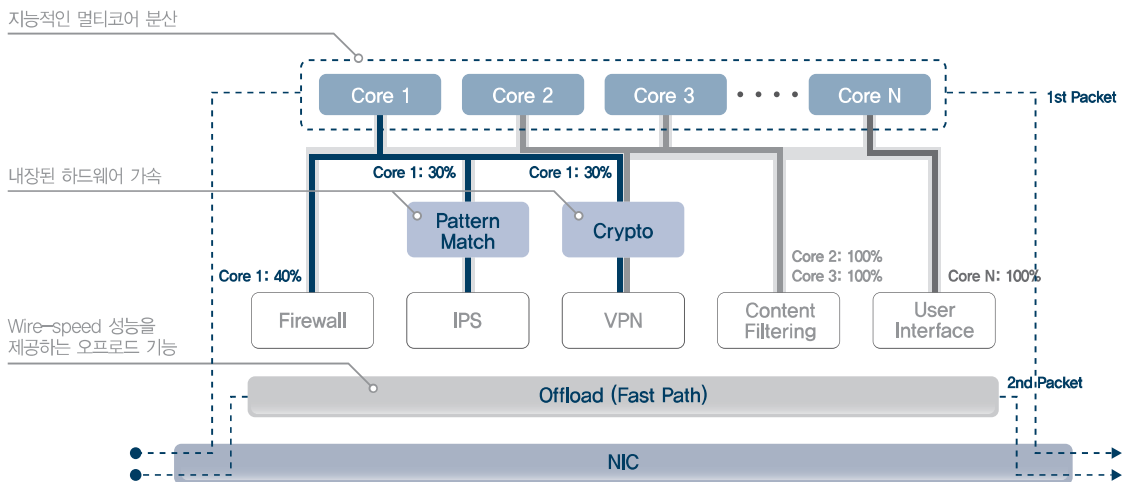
지능적인 멀티코어 분산

Core 1
Core 2
Core 3
Core N
1st Packet

내장된 하드웨어 가속

Core 1: 30%
Core 1: 30%
Pattern Match
Crypto
Core 1: 40%
Core 2: 100%
Core 3: 100%
Core N: 100%

Firewall
IPS
VPN
Content Filtering
User Interface

Wire-speed 성능을 제공하는 오프로드 기능

Offload (Fast Path)
2nd Packet

NIC